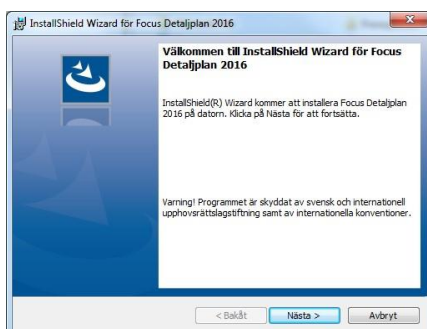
InstallShield Wizard för Focus Detaljplan 2016

Välkommen till InstallShield Wizard för Focus Detaljplan 2016

InstallShield(R) Wizard kommer att installera Focus Detaljplan 2016 på datorn. Klicka på Nästa för att fortsätta.

Varning! Programmet är skyddat av svensk och internationell upphovsrättslagstiftning samt av internationella konventioner.

< Bakåt
Nästa >
Avbryt